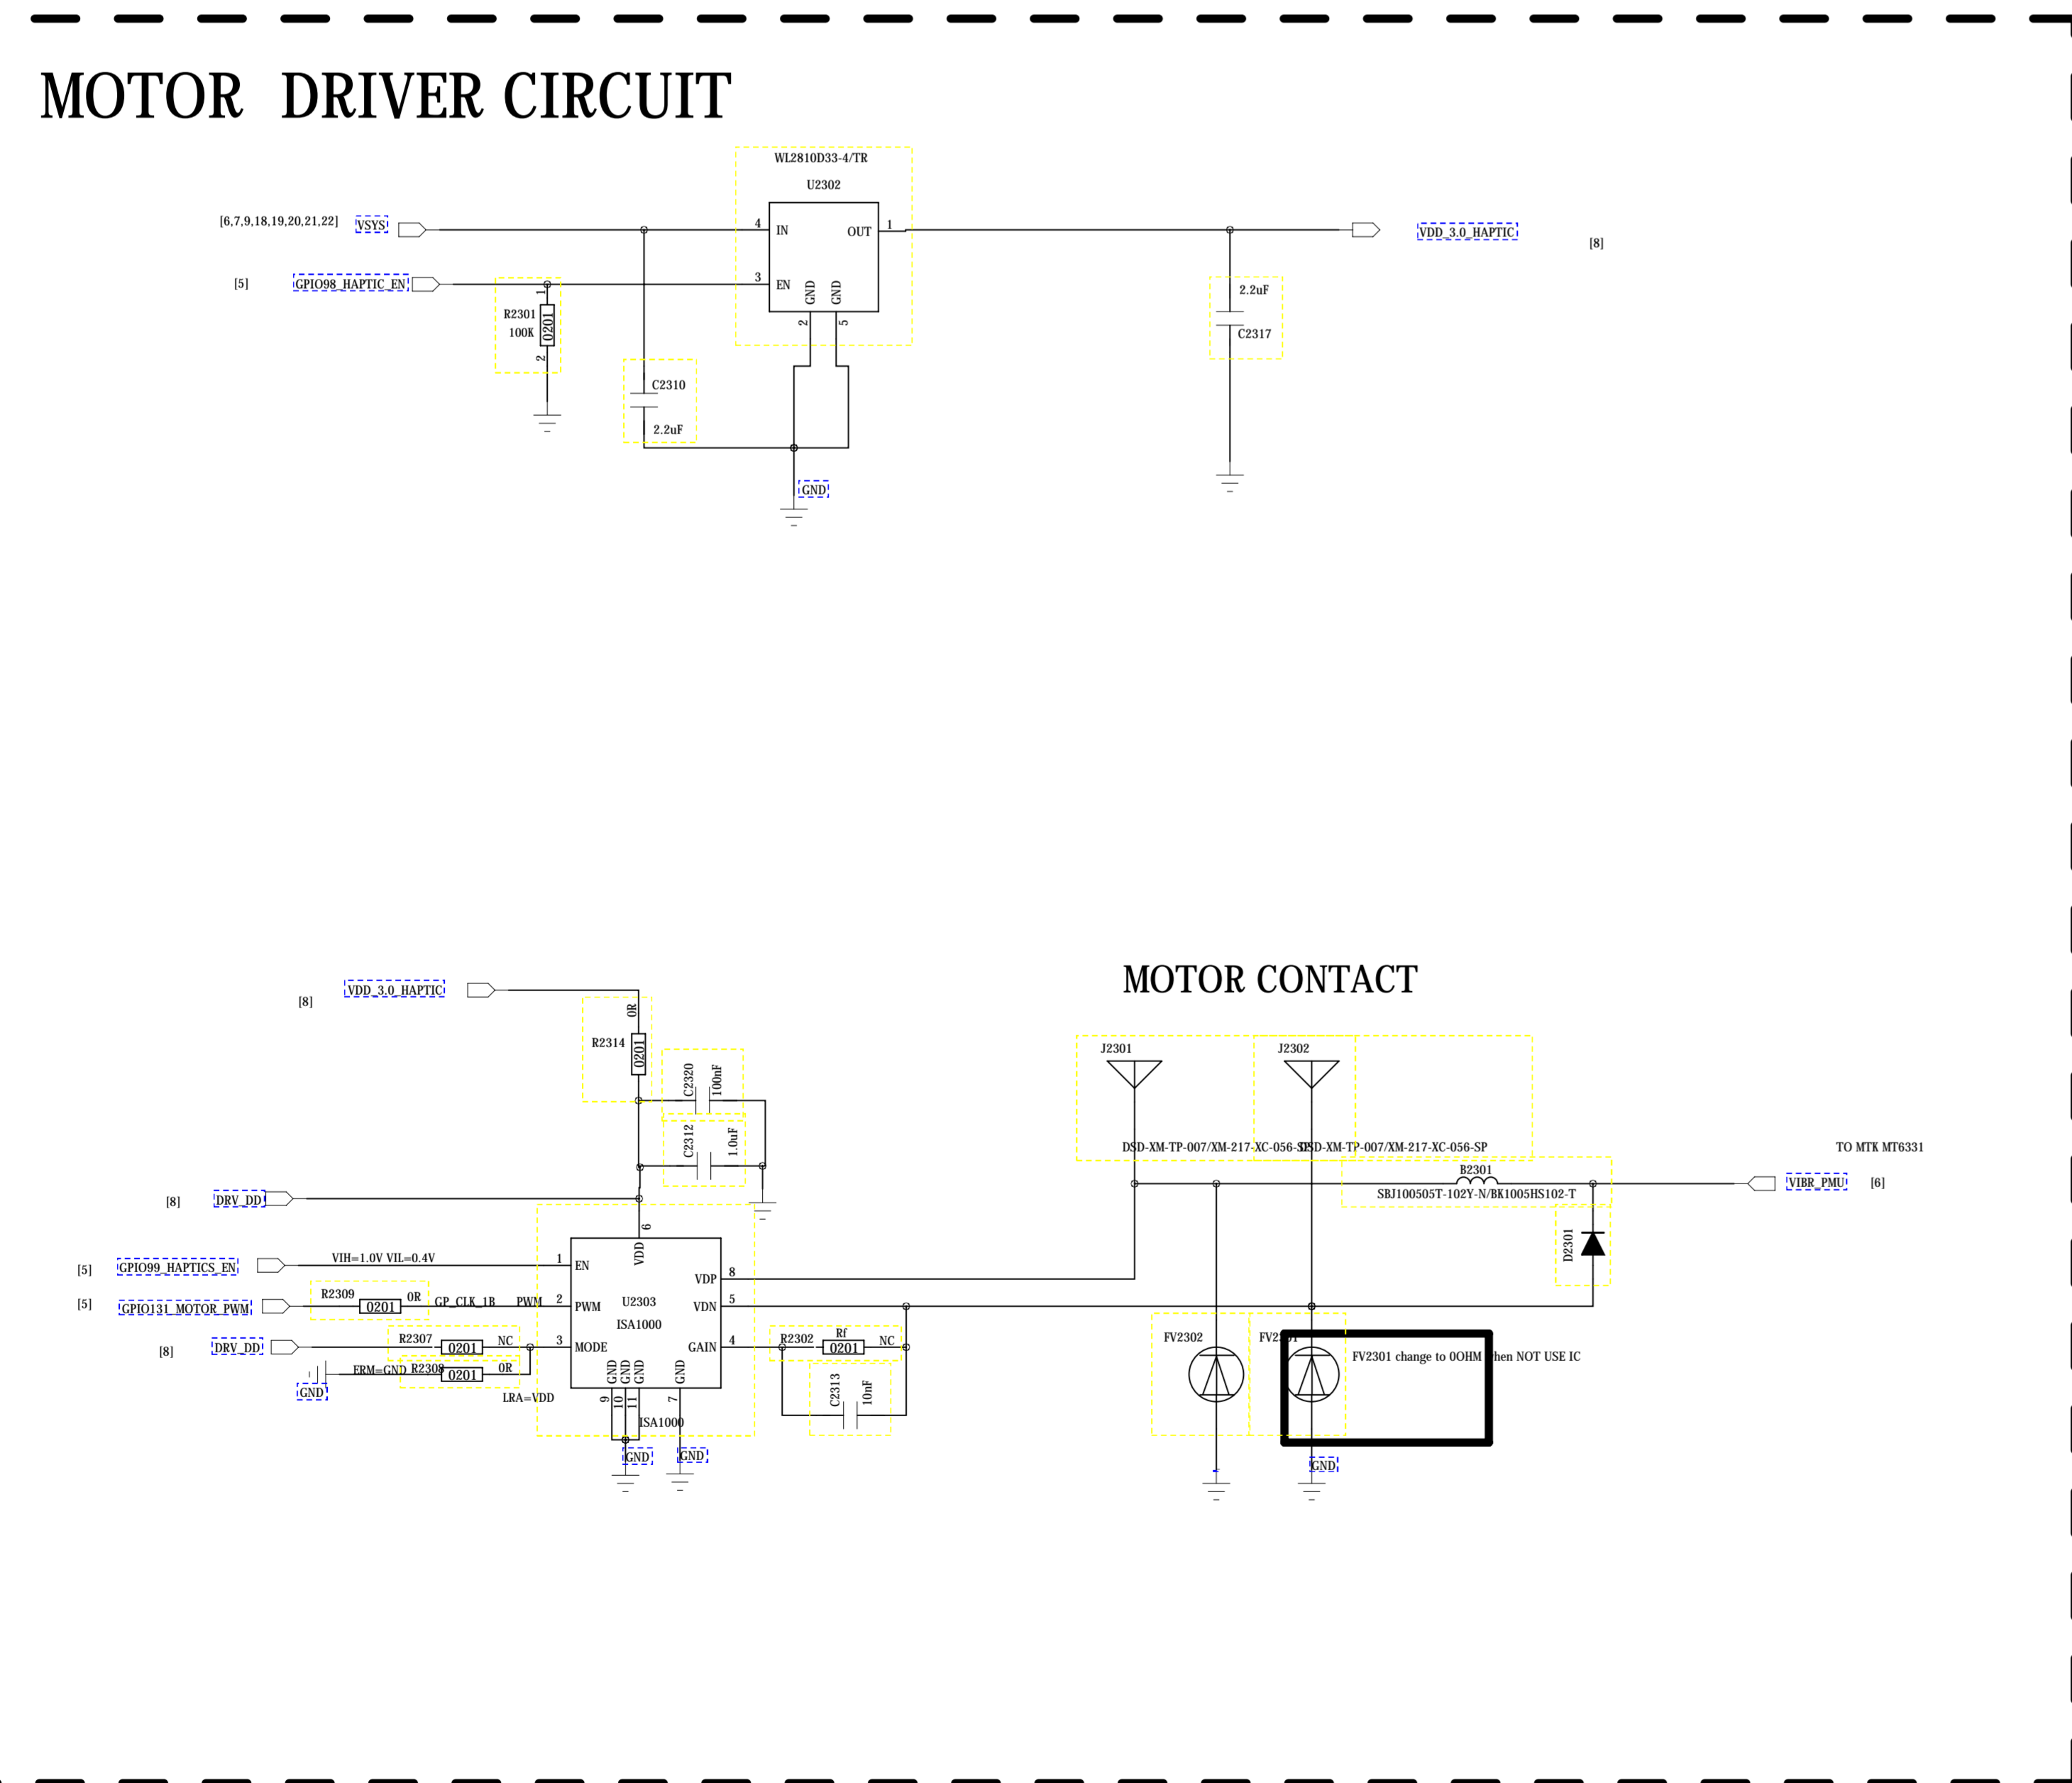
MOTOR DRIVER CIRCUIT

WL2810D33-4/TR
U2302

[6,7,9,18,19,20,21,22] VSYS
4 IN OUT 1
VDD_3.0_HAPTIC [8]
[5] GPIO98_HAPTIC_EN
3 EN GND GND
2 5
R2301 100K 0201 1 2
C2310 2.2uF
2.2uF C2317
GND

MOTOR CONTACT

VDD_3.0_HAPTIC [8]
R2314 0R 0201
C2320 100nF
C2312 1.0uF
[8] DRV_DD
J2301 J2302
DSD-XM-TP-007/XM-217-XC-056-SP DSD-XM-TP-007/XM-217-XC-056-SP
TO MTK MT6331
B2301
SBJ100505T-102Y-N/BK1005HS102-T
VIBR_PMU [6]
D2301
6 VDD
[5] GPIO99_HAPTICS_EN VIH=1.0V VIL=0.4V 1 EN
VDP 8
[5] GPIO131_MOTOR_PWM R2309 0R 0201 GP_CLK_1B PWM 2 PWM U2303 VDN 5
ISA1000
[8] DRV_DD R2307 0201 NC 3 MODE GAIN 4
R2302 Rf 0201 NC
GND ERM=GND R2308 0201 0R
LRA=VDD
GND GND GND GND
9 10 11 7
ISA1000
C2313 10nF
GND GND
FV2302 FV2301 FV2301 change to 0OHM when NOT USE IC
GND